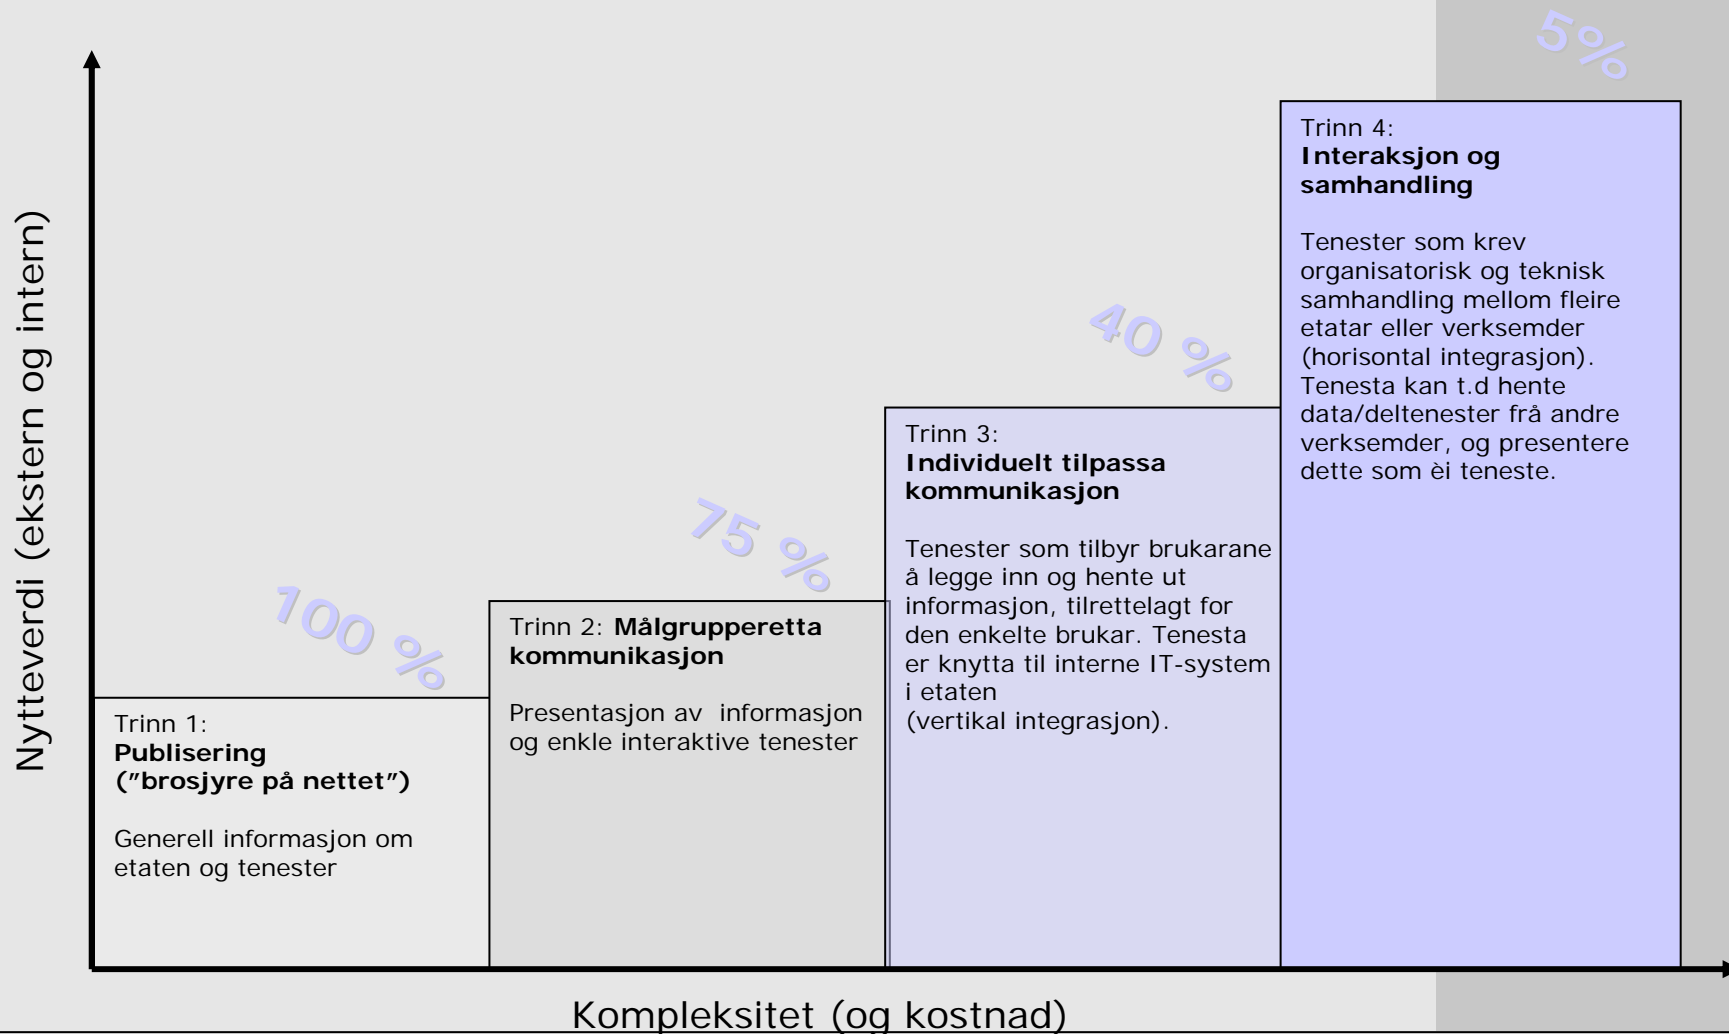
Nytteverdi (ekstern og intern)

100 %

Trinn 1:
**Publisering ("brosjyre på nettet")**

Generell informasjon om etaten og tenester

75 %

Trinn 2: **Målgrupperetta kommunikasjon**

Presentasjon av informasjon og enkle interaktive tenester

40 %

Trinn 3:
**Individuelt tilpassa kommunikasjon**

Tenester som tilbyr brukarane å legge inn og hente ut informasjon, tilrettelagt for den enkelte brukar. Tenesta er knytta til interne IT-system i etaten
(vertikal integrasjon).

5%

Trinn 4:
**Interaksjon og samhandling**

Tenester som krev organisatorisk og teknisk samhandling mellom fleire etatar eller verksemder (horisontal integrasjon). Tenesta kan t.d hente data/deltenester frå andre verksemder, og presentere dette som èi teneste.

Kompleksitet (og kostnad)